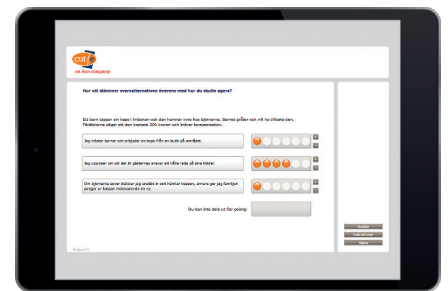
cut-e
an Aon company

Hur väl stämmer svarsalternativen överens med hur du skulle agera?

Ett barn tappar sin kapsyl hålomer och den hamnar inne hos björnarna. Barnet gråter och vill ha tillbaka den. Föräldrarna säger att den kanske 200 kronor och kräver kompensation.

Jag erbjuder barnet och erbjuder en kapsyl från en butik på området.

Jag upplyser om att det är föräldrarnas ansvar att hålla reda på sina kapsyler.

Om björnarna sover klättrar jag snabbt in och hämtar kapsylen, annars ger jag familjen pengar ur kassan motsvarande en ny.

Du kan inte dela ut fler poäng:

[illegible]
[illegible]
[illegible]

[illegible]